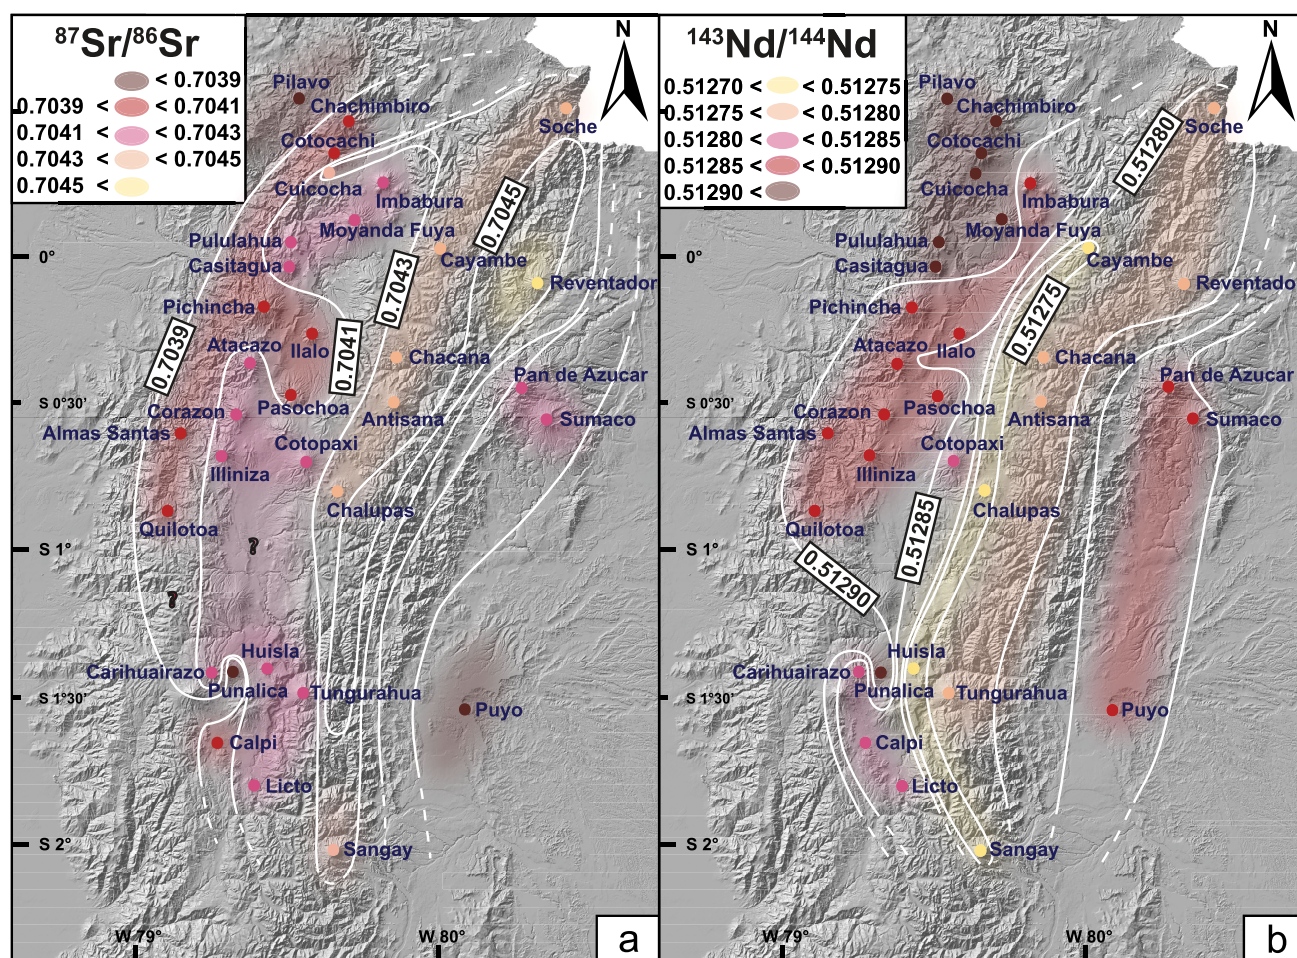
$^{87}Sr/^{86}Sr$
< 0.7039
0.7039 < < 0.7041
0.7041 < < 0.7043
0.7043 < < 0.7045
0.7045 <

N

Pilavo
Chachimbiro
Cotocachi
Cuicocha
Imbabura
Moyanda Fuya
Pululahua
Casitagua
Cayambe
Reventador
Soche
Pichincha
Atacazo
Ilalo
Chacana
Pan de Azucar
Corazon
Pasochoa
Antisana
Sumaco
Almas Santas
Cotopaxi
Illiniza
Chalupas
Quilotoa
Huisla
Carihuairazo
Punalica
Tungurahua
Puyo
Calpi
Licto
Sangay

0.7039
0.7041
0.7043
0.7045

0°
S 0°30'
S 1°
S 1°30'
S 2°
W 79°
W 80°
a

$^{143}Nd/^{144}Nd$
0.51270 < < 0.51275
0.51275 < < 0.51280
0.51280 < < 0.51285
0.51285 < < 0.51290
0.51290 <

N

Pilavo
Chachimbiro
Cotocachi
Cuicocha
Imbabura
Moyanda Fuya
Pululahua
Casitagua
Cayambe
Reventado
Soche
Pichincha
Atacazo
Ilalo
Chacana
Pan de Azucar
Corazon
Pasochoa
Antisana
Sumaco
Almas Santas
Cotopaxi
Illiniza
Chalupas
Quilotoa
Huisla
Carihuairazo
Punalica
Tungurahua
Puyo
Calpi
Licto
Sangay

0.51280
0.51275
0.51285
0.51290

0°
S 0°30'
S 1°
S 1°30'
S 2°
W 79°
W 80°
b